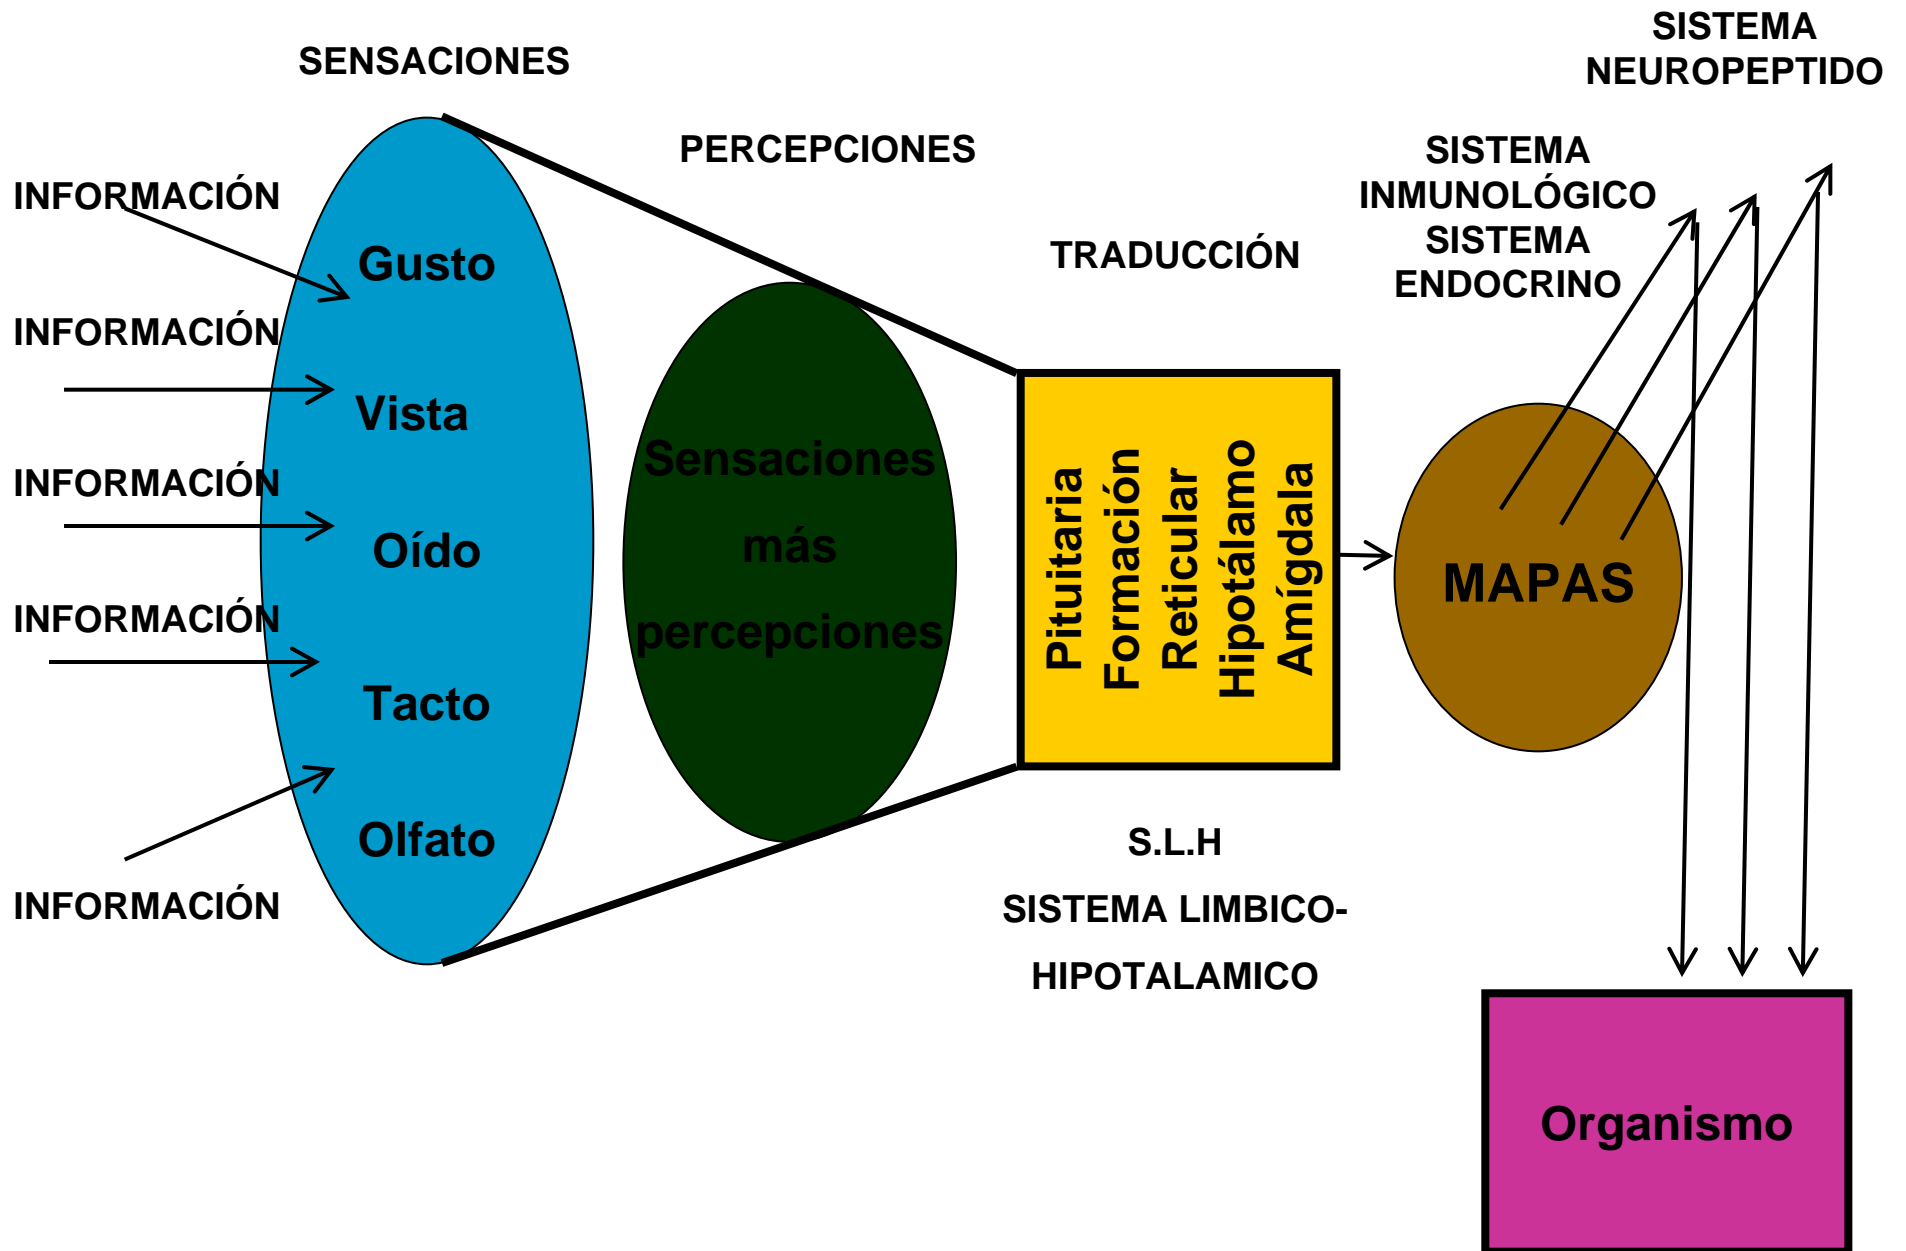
SENSACIONES

SISTEMA NEUROPEPTIDO

PERCEPCIONES

SISTEMA INMUNOLÓGICO

SISTEMA ENDOCRINO

INFORMACIÓN

INFORMACIÓN

INFORMACIÓN

INFORMACIÓN

INFORMACIÓN

Gusto

Vista

Oído

Tacto

Olfato

Sensaciones más percepciones

TRADUCCIÓN

Pituitaria
Formación Reticular
Hipotálamo
Amígdala

MAPAS

S.L.H

SISTEMA LIMBICO-HIPOTALAMICO

Organismo